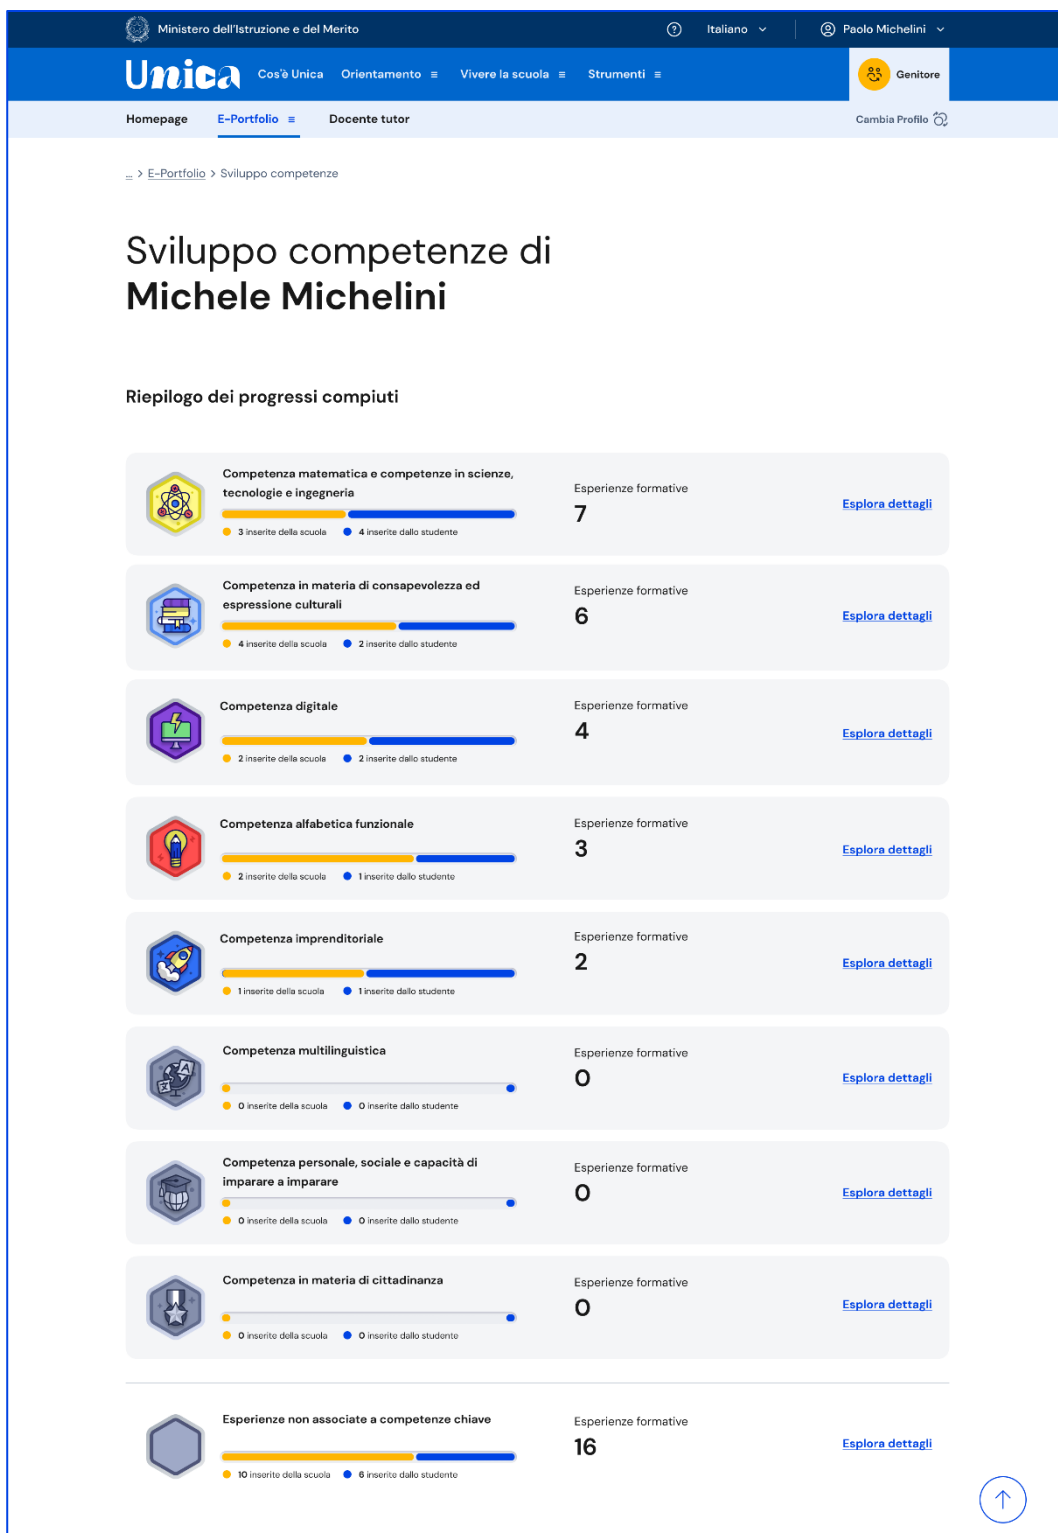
Ministero dell'Istruzione e del Merito

Italiano

Paolo Michelini

Unica

Cos'è Unica

Orientamento

Vivere la scuola

Strumenti

Genitore

Homepage

E-Portfolio

Docente tutor

Cambia Profilo

... > E-Portfolio > Sviluppo competenze

Sviluppo competenze di
Michele Michelini

Riepilogo dei progressi compiuti

Competenza matematica e competenze in scienze, tecnologie e ingegneria
3 inserite della scuola 4 inserite dallo studente
Esperienze formative
7
Esplora dettagli

Competenza in materia di consapevolezza ed espressione culturali
4 inserite della scuola 2 inserite dallo studente
Esperienze formative
6
Esplora dettagli

Competenza digitale
2 inserite della scuola 2 inserite dallo studente
Esperienze formative
4
Esplora dettagli

Competenza alfabetica funzionale
2 inserite della scuola 1 inserite dallo studente
Esperienze formative
3
Esplora dettagli

Competenza imprenditoriale
1 inserite della scuola 1 inserite dallo studente
Esperienze formative
2
Esplora dettagli

Competenza multilinguistica
0 inserite della scuola 0 inserite dallo studente
Esperienze formative
0
Esplora dettagli

Competenza personale, sociale e capacità di imparare a imparare
0 inserite della scuola 0 inserite dallo studente
Esperienze formative
0
Esplora dettagli

Competenza in materia di cittadinanza
0 inserite della scuola 0 inserite dallo studente
Esperienze formative
0
Esplora dettagli

Esperienze non associate a competenze chiave
10 inserite della scuola 6 inserite dallo studente
Esperienze formative
16
Esplora dettagli